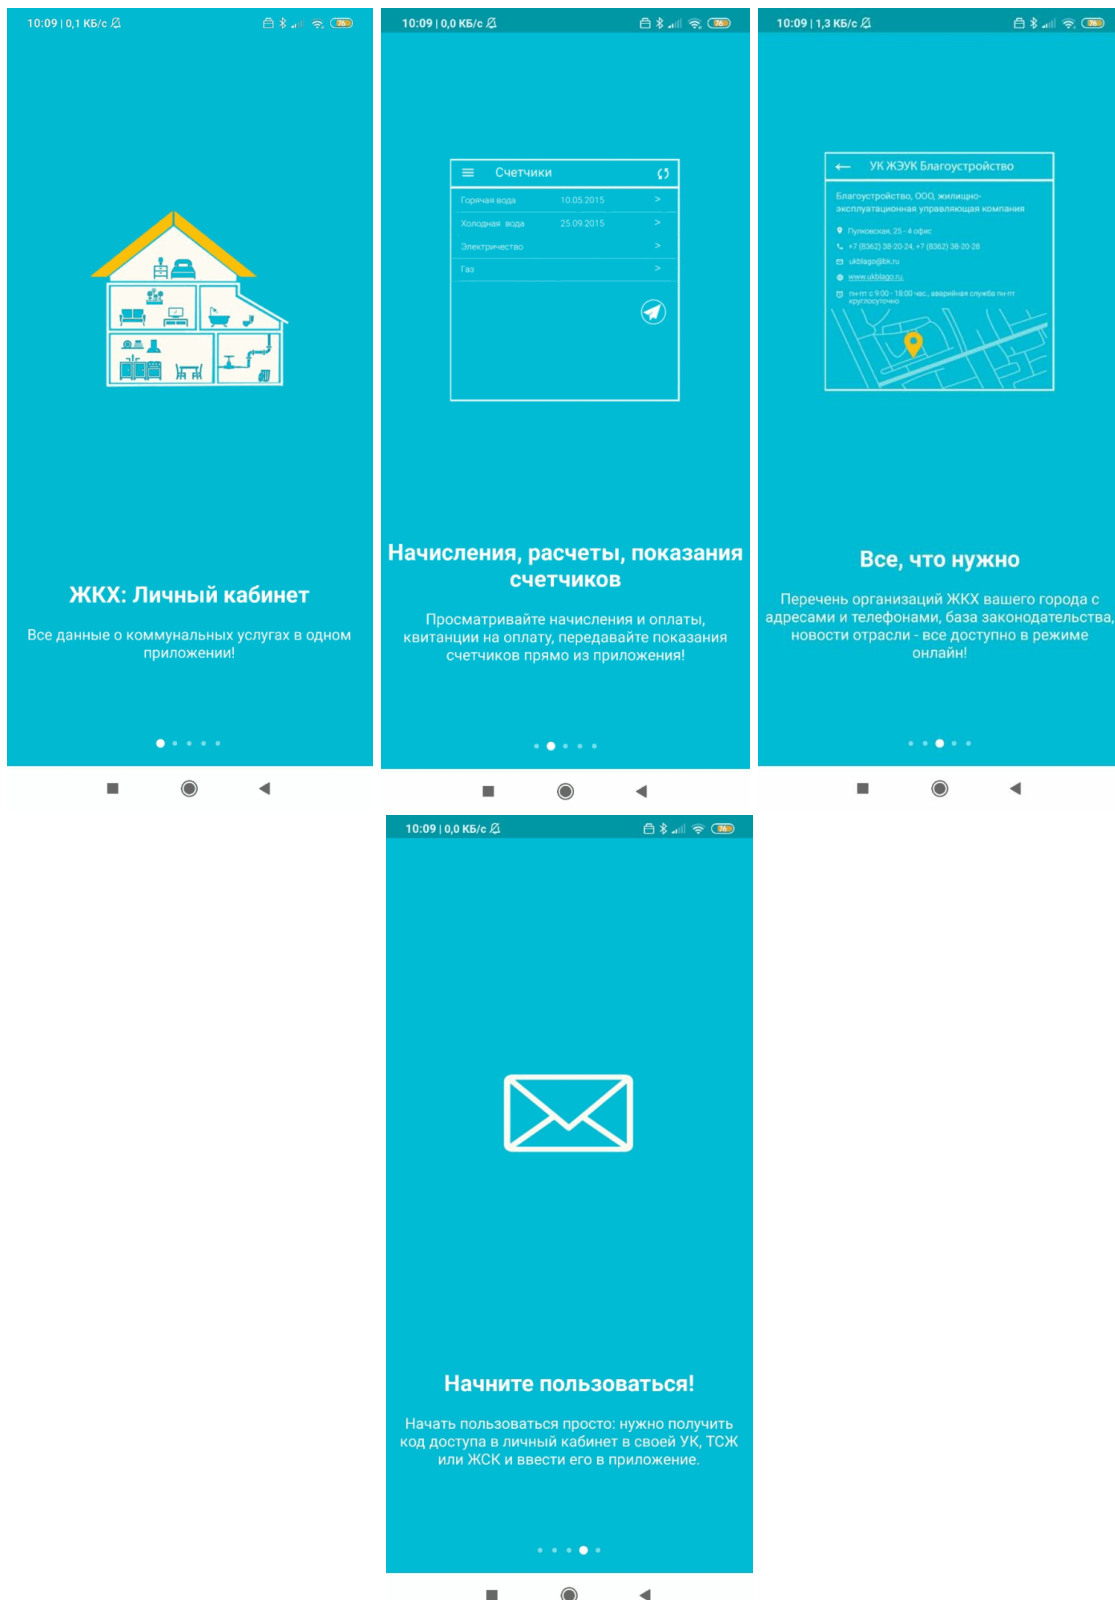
10:09 | 0,1 КБ/с

76

ЖКХ: Личный кабинет

Все данные о коммунальных услугах в одном приложении!

10:09 | 0,0 КБ/с

76

Счетчики

| Горячая вода | 10.05.2015 | > |
|---|---|---|
| Холодная вода | 25.09.2015 | > |
| Электричество | | > |
| Газ | | > |

Начисления, расчеты, показания счетчиков

Просматривайте начисления и оплаты, квитанции на оплату, передавайте показания счетчиков прямо из приложения!

10:09 | 1,3 КБ/с

76

УК ЖЭУК Благоустройство

Благоустройство, ООО, жилищно-эксплуатационная управляющая компания

Пулковская, 25 - 4 офис

+7 (8362) 38-20-24, +7 (8362) 38-20-28

ukblago@bk.ru

www.ukblago.ru

пн-пт: с 9:00 - 18:00 час., аварийная служба пн-пт круглосуточно

Все, что нужно

Перечень организаций ЖКХ вашего города с адресами и телефонами, база законодательства, новости отрасли - все доступно в режиме онлайн!

10:09 | 0,0 КБ/с

76

Начните пользоваться!

Начать пользоваться просто: нужно получить код доступа в личный кабинет в своей УК, ТСЖ или ЖСК и ввести его в приложение.